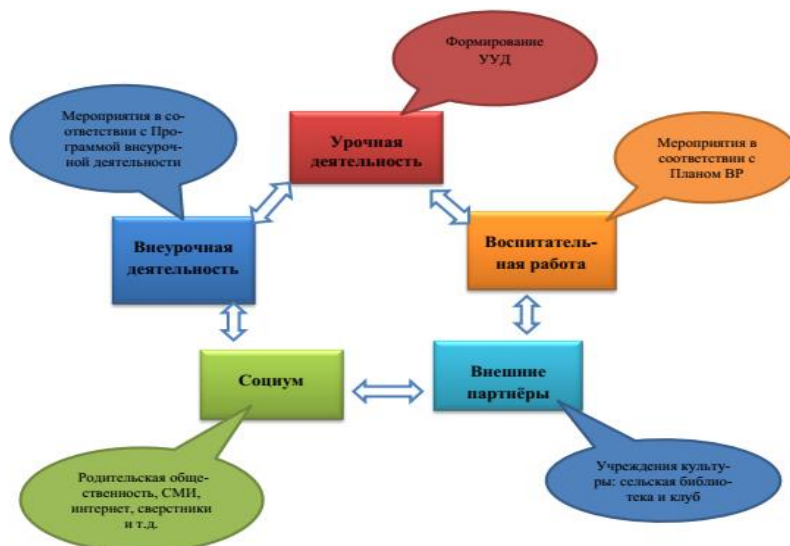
Формирование УУД

Мероприятия в соответствии с Программой внеурочной деятельности

Урочная деятельность

Мероприятия в соответствии с Планом ВР

Внеурочная деятельность

Воспитательная работа

Социум

Внешние партнёры

Родительская общественность, СМИ, интернет, сверстники и т.д.

Учреждения культуры: сельская библиотека и клуб